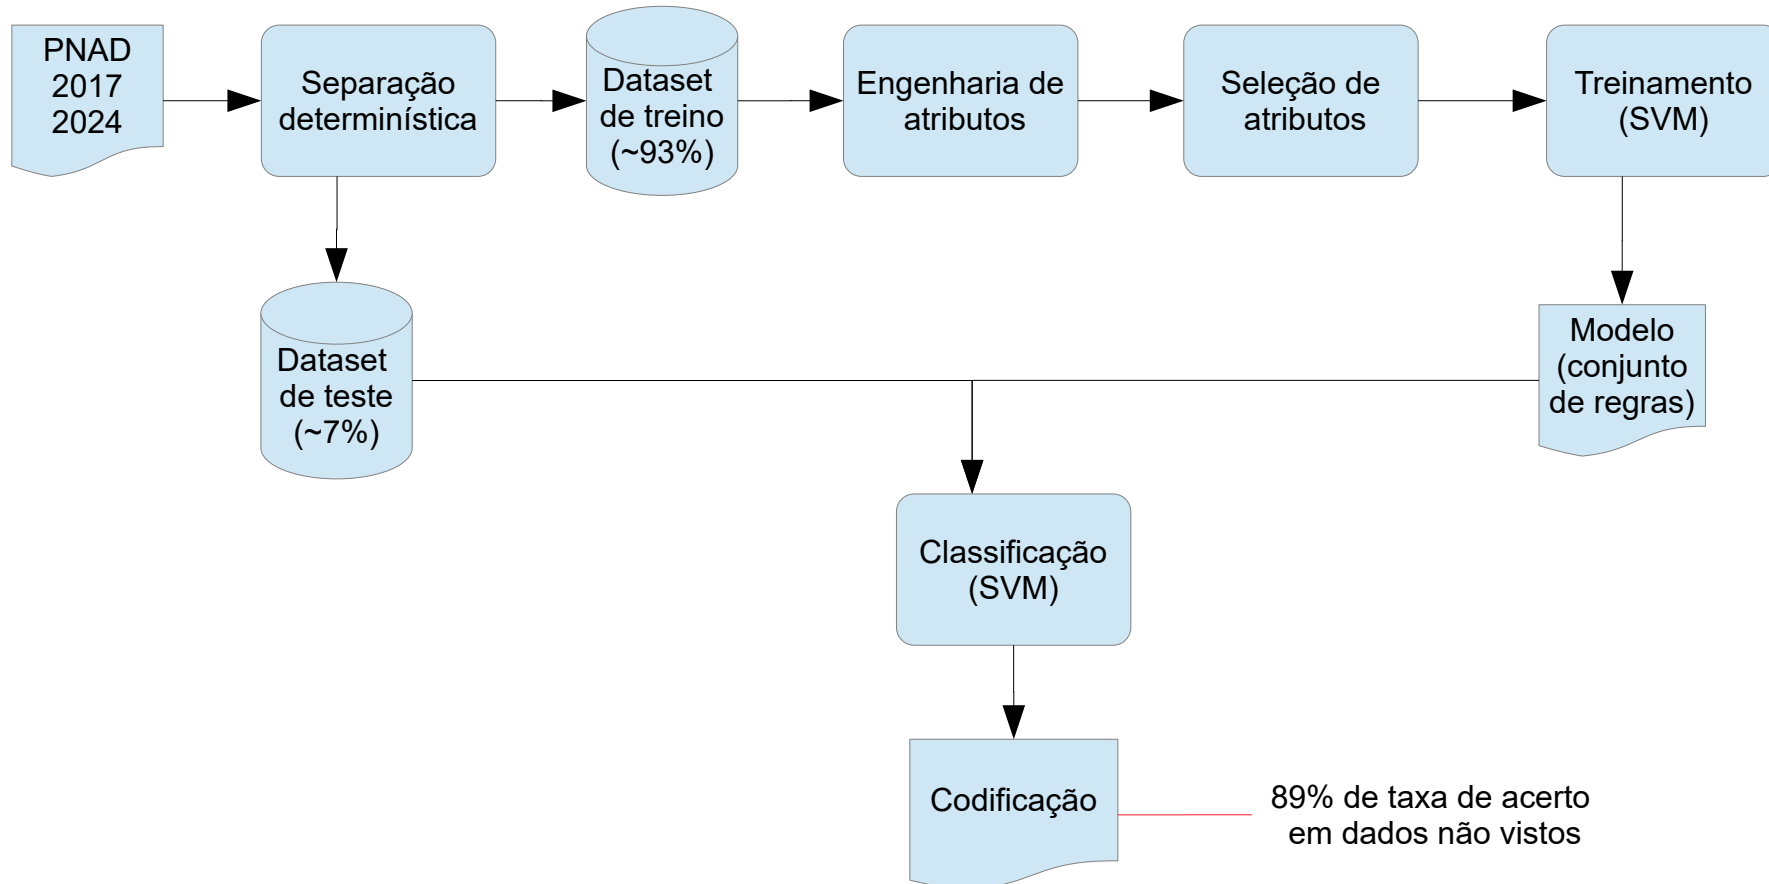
PNAD 2017 2024

Separação determinística

Dataset de treino (~93%)

Engenharia de atributos

Seleção de atributos

Treinamento (SVM)

Dataset de teste (~7%)

Modelo (conjunto de regras)

Classificação (SVM)

Codificação

89% de taxa de acerto em dados não vistos